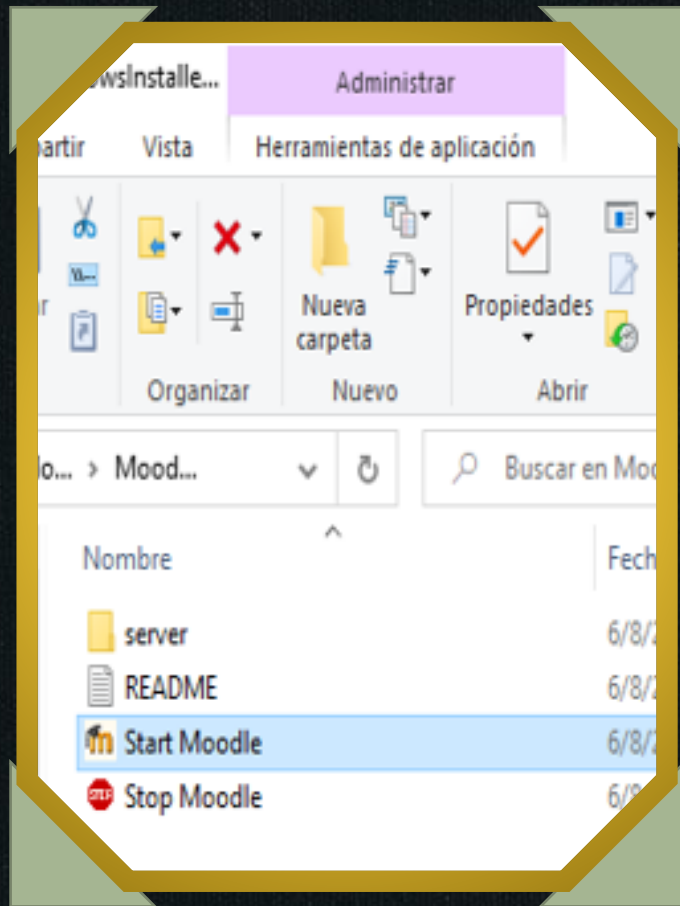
wsInstalle...

Administrar

artir

Vista

Herramientas de aplicación

Nueva carpeta

Propiedades

Organizar

Nuevo

Abrir

lo... › Mood...

Buscar en Moo

Nombre

Fech

server

6/8/2

README

6/8/2

Start Moodle

6/8/2

STOP

Stop Moodle

6/8